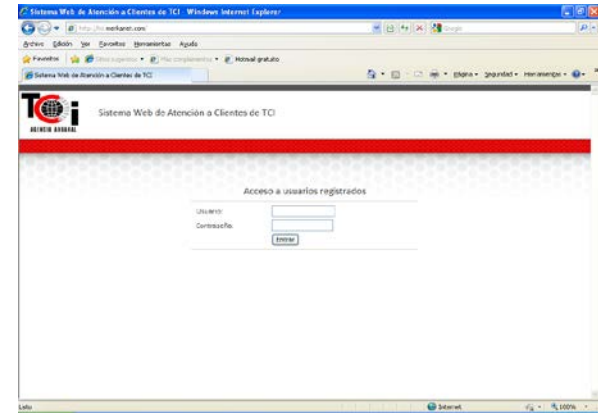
Sistema Web de Atención a Clientes de TCI - Windows Internet Explorer

http://tci.merkanet.com/

Archivo Edición Ver Favoritos Herramientas Ayuda

Favoritos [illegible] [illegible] Hotmail gratuito

Sistema Web de Atención a Clientes de TCI

Página Seguridad Herramientas

TCi
AGENCIA ADUANAL

Sistema Web de Atención a Clientes de TCI

Acceso a usuarios registrados

Usuario:

Contraseña:

Entrar

Listo

Internet

100%